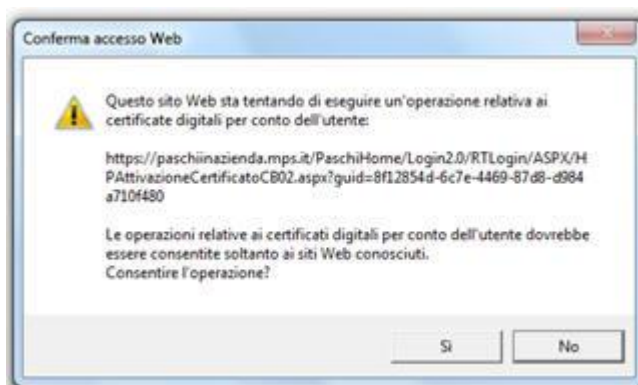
Conferma accesso Web

Questo sito Web sta tentando di eseguire un'operazione relativa ai certificate digitali per conto dell'utente:

https://paschiinazienda.mps.it/PaschiHome/Login2.0/RTLogin/ASPX/HPAttivazioneCertificatoCB02.aspx?guid=8f12854d-6c7e-4469-87d8-d984a710f480

Le operazioni relative ai certificati digitali per conto dell'utente dovrebbe essere consentite soltanto ai siti Web conosciuti.
Consentire l'operazione?

Sì

No